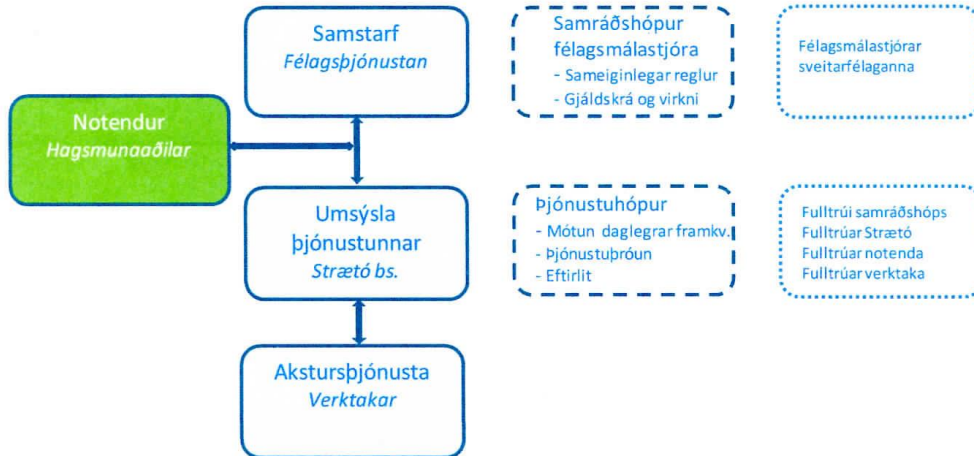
Samstarf
Félagsþjónustan

Samráðshópur félagsmálastjóra
- Sameiginlegar reglur
- Gjáldskrá og virkni

Félagsmálastjórar sveitarfélaganna

Notendur
Hagsmunaaðilar

Umsýsla þjónustunnar
Strætó bs.

Þjónustuhópur
- Mótun daglegrar framkv.
- Þjónustuþróun
- Eftirlit

Fulltrúi samráðshóps
Fulltrúar Strætó
Fulltrúar notenda
Fulltrúar verktaka

Akstursþjónusta
Verktakar